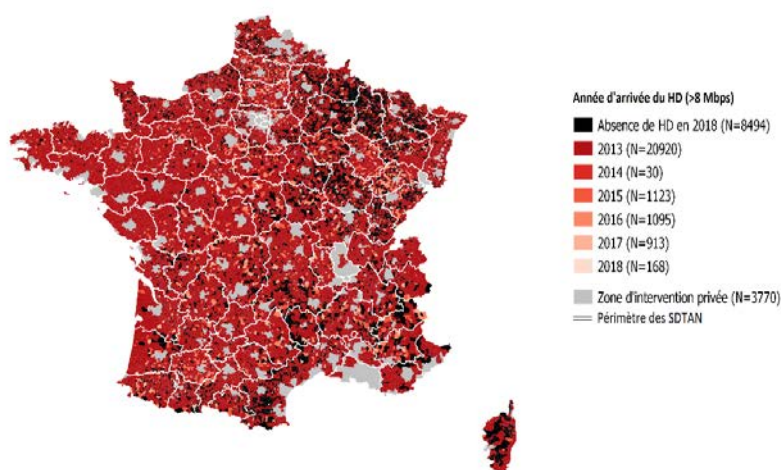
Année d'arrivée du HD (>8 Mbps)

Absence de HD en 2018 (N=8494)
2013 (N=20920)
2014 (N=30)
2015 (N=1123)
2016 (N=1095)
2017 (N=913)
2018 (N=168)
Zone d'intervention privée (N=3770)
Périmètre des SDTAN